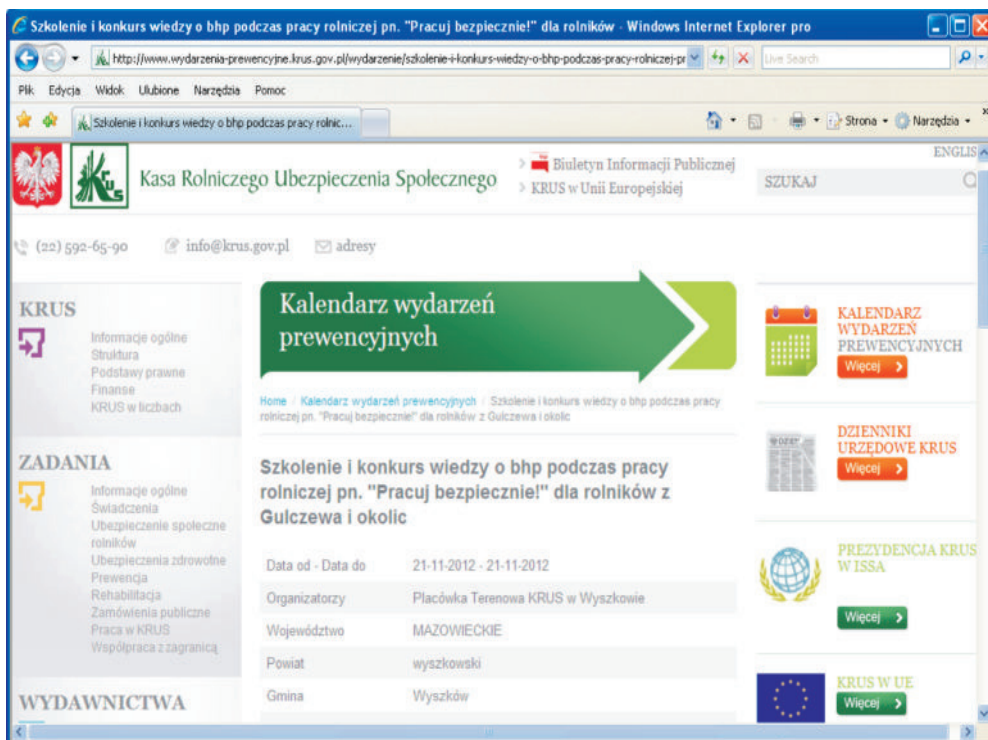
Szkolenie i konkurs wiedzy o bhp podczas pracy rolniczej pn. "Pracuj bezpiecznie!" dla rolników - Windows Internet Explorer pro

http://www.wydarzenia-prewencyjne.krus.gov.pl/wydarzenie/szkolenie-i-konkurs-wiedzy-o-bhp-podczas-pracy-rolniczej-pr

Live Search

Plik Edycja Widok Ulubione Narzędzia Pomoc

Szkolenie i konkurs wiedzy o bhp podczas pracy rolnic...

Strona Narzędzia

ENGLIS

Kasa Rolniczego Ubezpieczenia Społecznego

Biuletyn Informacji Publicznej
KRUS w Unii Europejskiej

SZUKAJ

(22) 592-65-90 info@krus.gov.pl adresy

KRUS
Informacje ogólne
Struktura
Podstawy prawne
Finanse
KRUS w liczbach

ZADANIA
Informacje ogólne
Świadczenia
Ubezpieczenie społeczne rolników
Ubezpieczenia zdrowotne
Prewencja
Rehabilitacja
Zamówienia publiczne
Praca w KRUS
Współpraca z zagranicą

WYDAWNICTWA

Kalendarz wydarzeń prewencyjnych

Home / Kalendarz wydarzeń prewencyjnych / Szkolenie i konkurs wiedzy o bhp podczas pracy rolniczej pn. "Pracuj bezpiecznie!" dla rolników z Gulczewa i okolic

Szkolenie i konkurs wiedzy o bhp podczas pracy rolniczej pn. "Pracuj bezpiecznie!" dla rolników z Gulczewa i okolic

| Data od - Data do | 21-11-2012 - 21-11-2012 |
|---|---|
| Organizatorzy | Placówka Terenowa KRUS w Wyszkowie |
| Województwo | MAZOWIECKIE |
| Powiat | wyszkowski |
| Gmina | Wyszków |

KALENDARZ WYDARZEŃ PREWENCYJNYCH
Więcej

DZIENNIKI URZĘDOWE KRUS
Więcej

PREZYDENCJA KRUS W ISSA
Więcej

KRUS W UE
Więcej